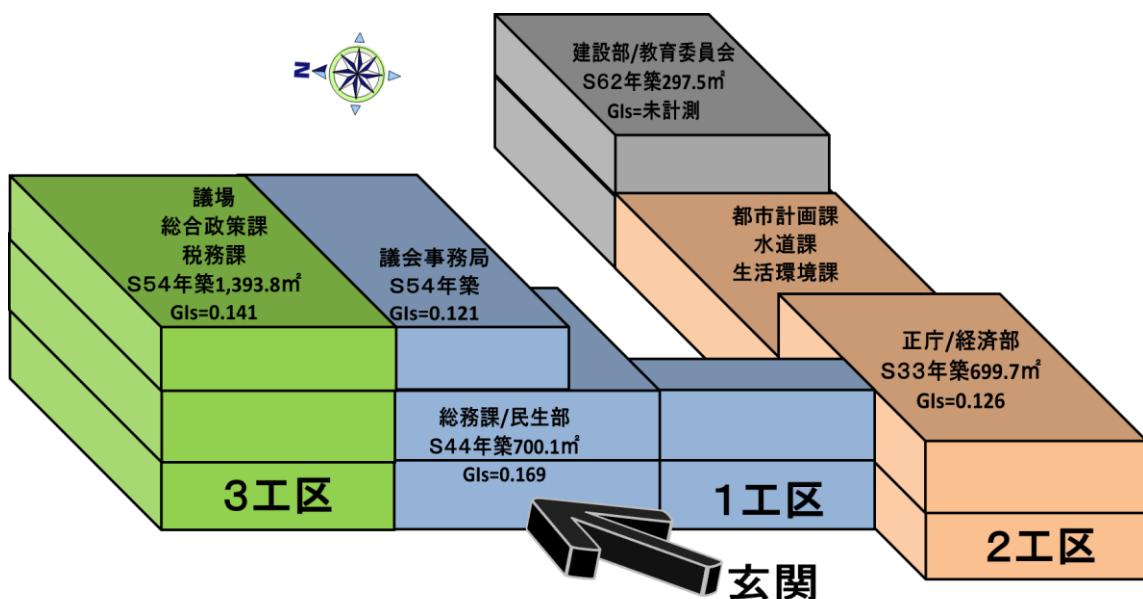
N

建設部/教育委員会
S62年築297.5㎡
GIs=未計測

議場
総合政策課
税務課
S54年築1,393.8㎡
GIs=0.141

議会事務局
S54年築
GIs=0.121

都市計画課
水道課
生活環境課

正庁/経済部
S33年築699.7㎡
GIs=0.126

総務課/民生部
S44年築700.1㎡
GIs=0.169

3工区

1工区

2工区

玄関